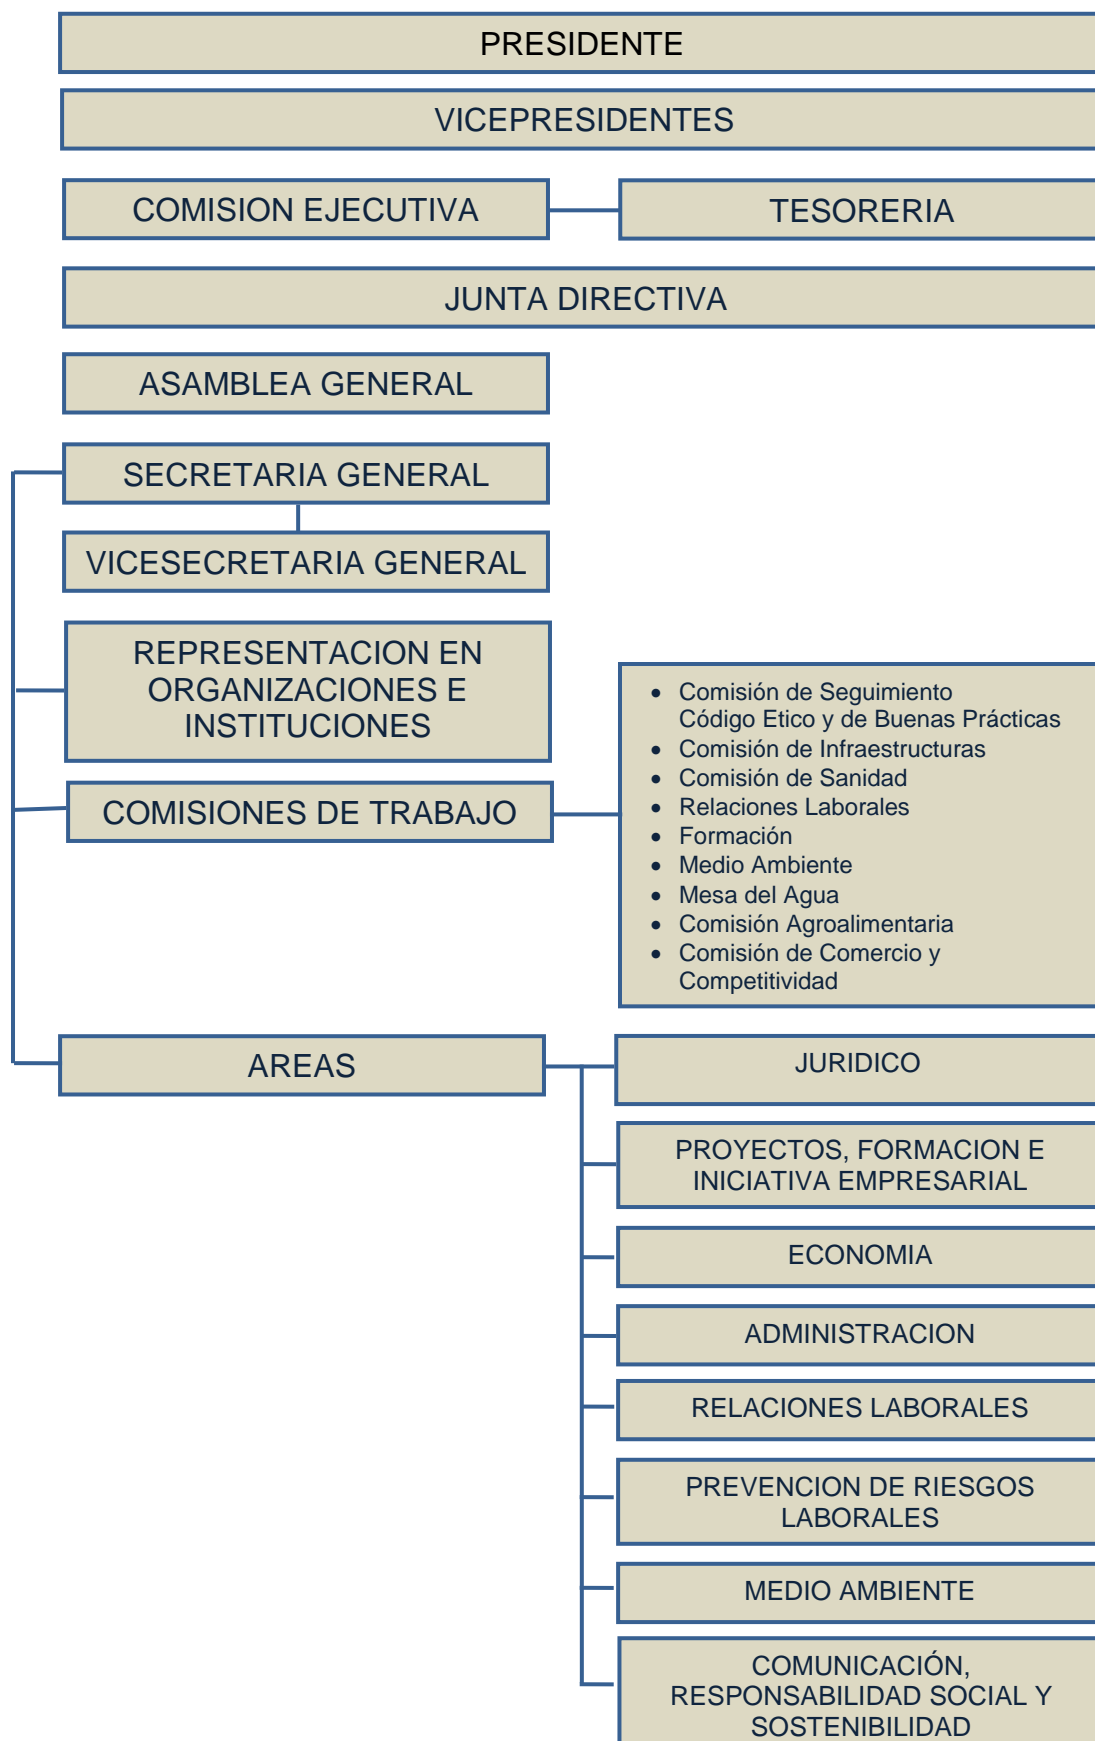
PRESIDENTE

VICEPRESIDENTES

COMISION EJECUTIVA

TESORERIA

JUNTA DIRECTIVA

ASAMBLEA GENERAL

SECRETARIA GENERAL

VICESECRETARIA GENERAL

REPRESENTACION EN ORGANIZACIONES E INSTITUCIONES

COMISIONES DE TRABAJO

- Comisión de Seguimiento Código Etico y de Buenas Prácticas
- Comisión de Infraestructuras
- Comisión de Sanidad
- Relaciones Laborales
- Formación
- Medio Ambiente
- Mesa del Agua
- Comisión Agroalimentaria
- Comisión de Comercio y Competitividad

AREAS

JURIDICO

PROYECTOS, FORMACION E INICIATIVA EMPRESARIAL

ECONOMIA

ADMINISTRACION

RELACIONES LABORALES

PREVENCION DE RIESGOS LABORALES

MEDIO AMBIENTE

COMUNICACIÓN, RESPONSABILIDAD SOCIAL Y SOSTENIBILIDAD